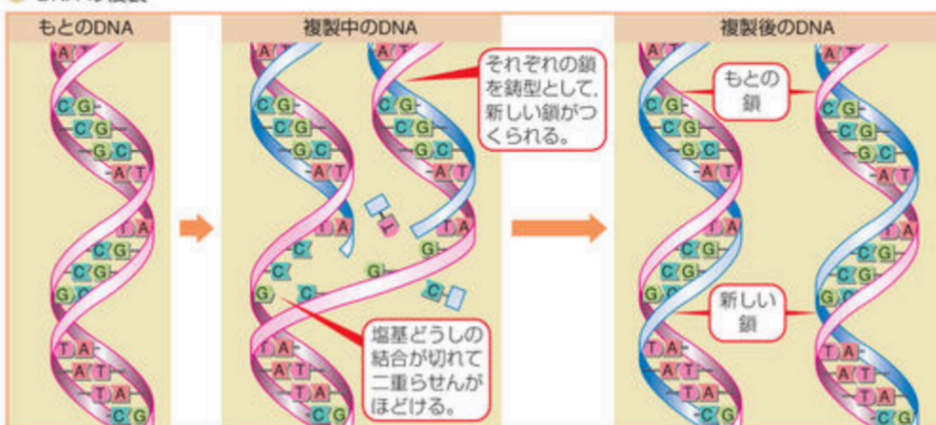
もとのDNA

A T
C G
C G
G C
A T
T A
C G
C G
G C
T A
A T
T A
C G

複製中のDNA

A T
C G
C G
G C
A T
T A
C
G
G
C
T A
A T
T A
C G

A T
C G
C G
G C
A T
T
T A
G
G
C
T A
A T
T A
C G

それぞれの鎖を鋳型として,新しい鎖がつくられる。

塩基どうしの結合が切れて二重らせんがほどける。

複製後のDNA

もとの鎖

新しい鎖

A T
C G
C G
G C
A T
T A
C G
C G
G C
T A
A T
T A
C G

A T
C G
C G
G C
A T
T A
C G
C G
G C
T A
A T
T A
C G